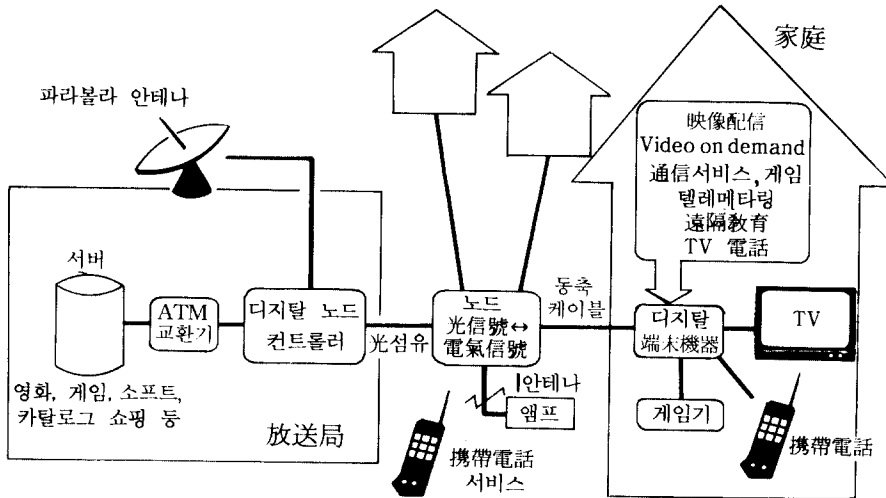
家庭

파라볼라 안테나

映像配信
Video on demand
通信서비스, 게임
텔레메타링
遠隔教育
TV 電話

서버

ATM
교환기

디지탈 노드
컨트롤러

光섬유

노드
光信號↔
電氣信號

동축
케이블

디지탈
端末機器

TV

영화, 게임, 소프트,
카탈로그 쇼핑 등

안테나

앰프

게임기

放送局

携帶電話
서비스

携帶電話